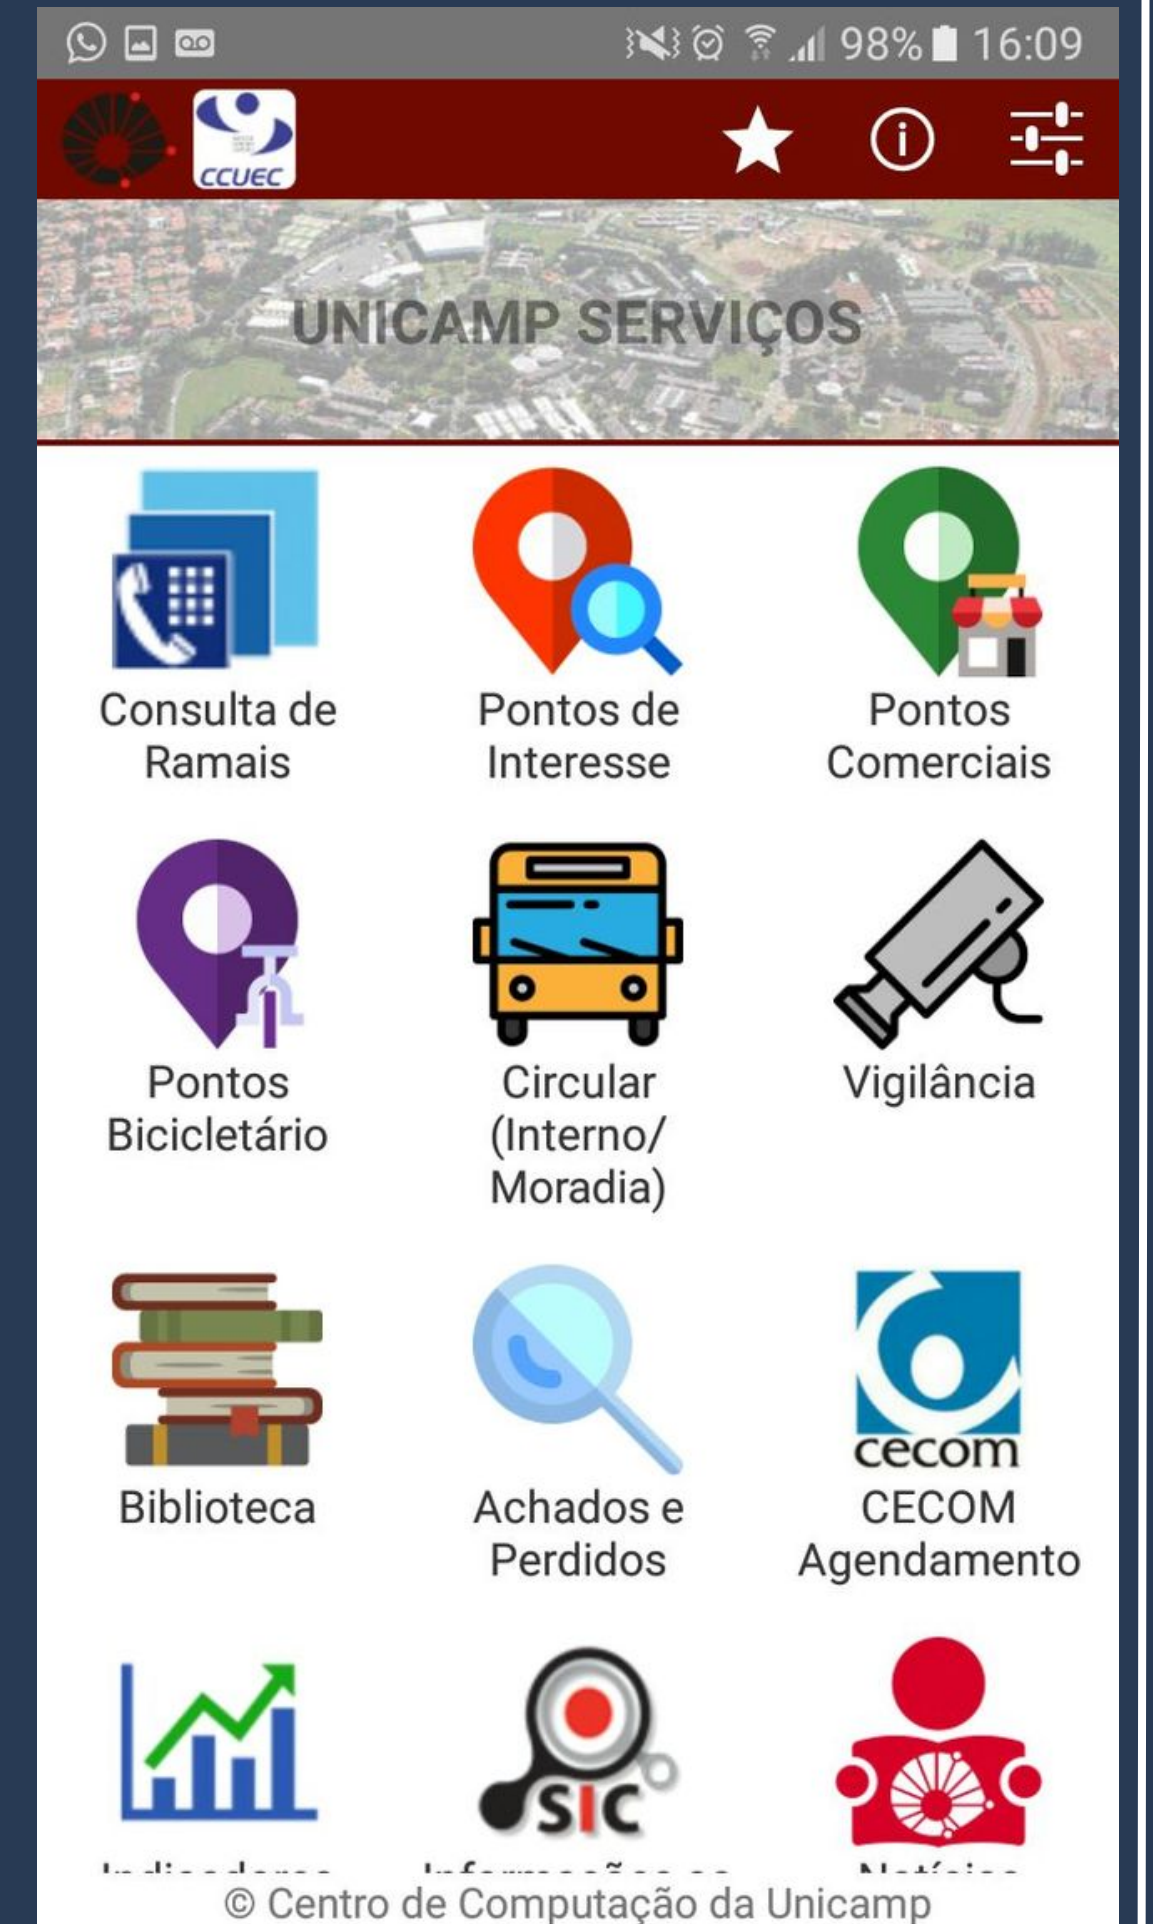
98% 16:09

CCUEC

UNICAMP SERVIÇOS

Consulta de Ramais

Pontos de Interesse

Pontos Comerciais

Pontos Bicicletário

Circular (Interno/ Moradia)

Vigilância

Biblioteca

Achados e Perdidos

cecom
CECOM Agendamento

SIC

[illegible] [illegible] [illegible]

© Centro de Computação da Unicamp